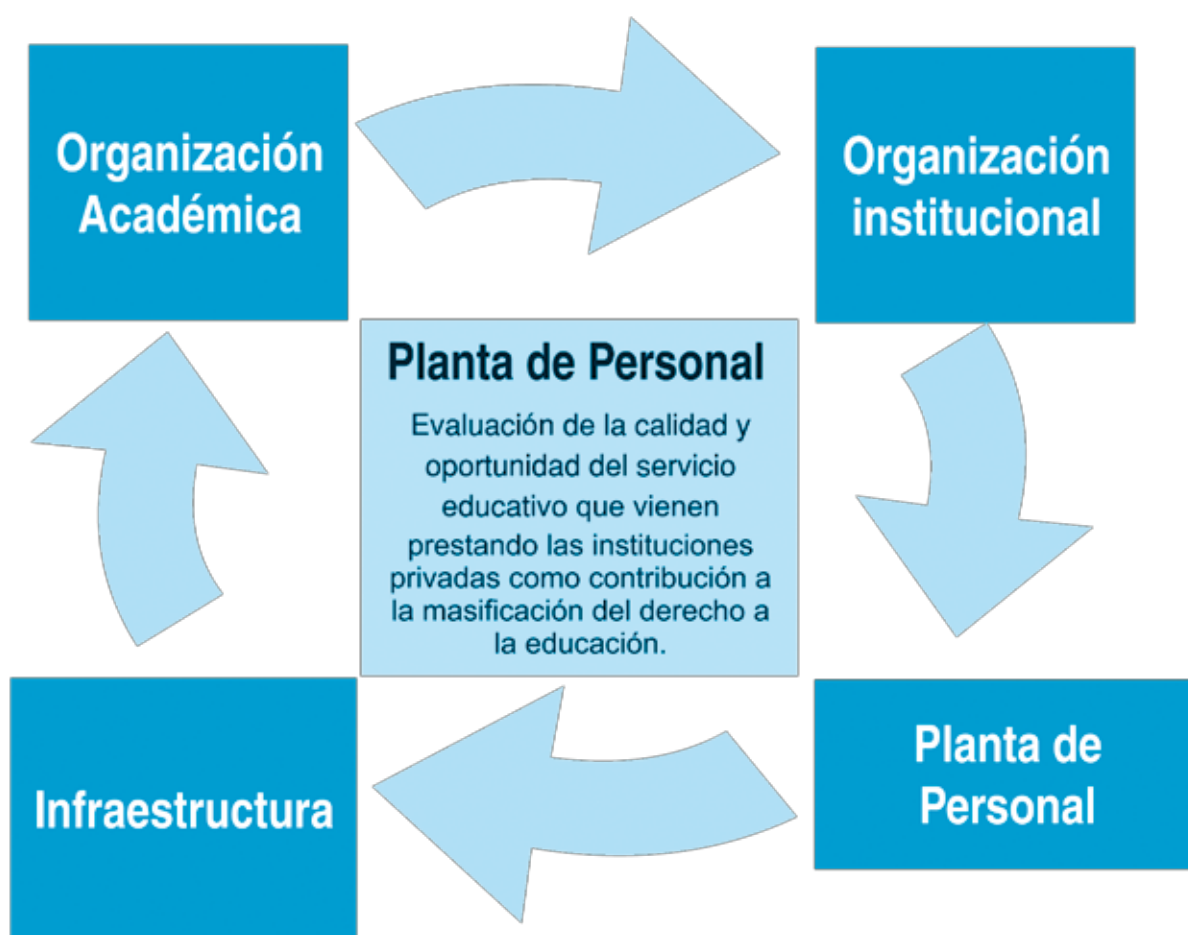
Organización Académica

Organización institucional

Planta de Personal

Evaluación de la calidad y oportunidad del servicio educativo que vienen prestando las instituciones privadas como contribución a la masificación del derecho a la educación.

Infraestructura

Planta de Personal